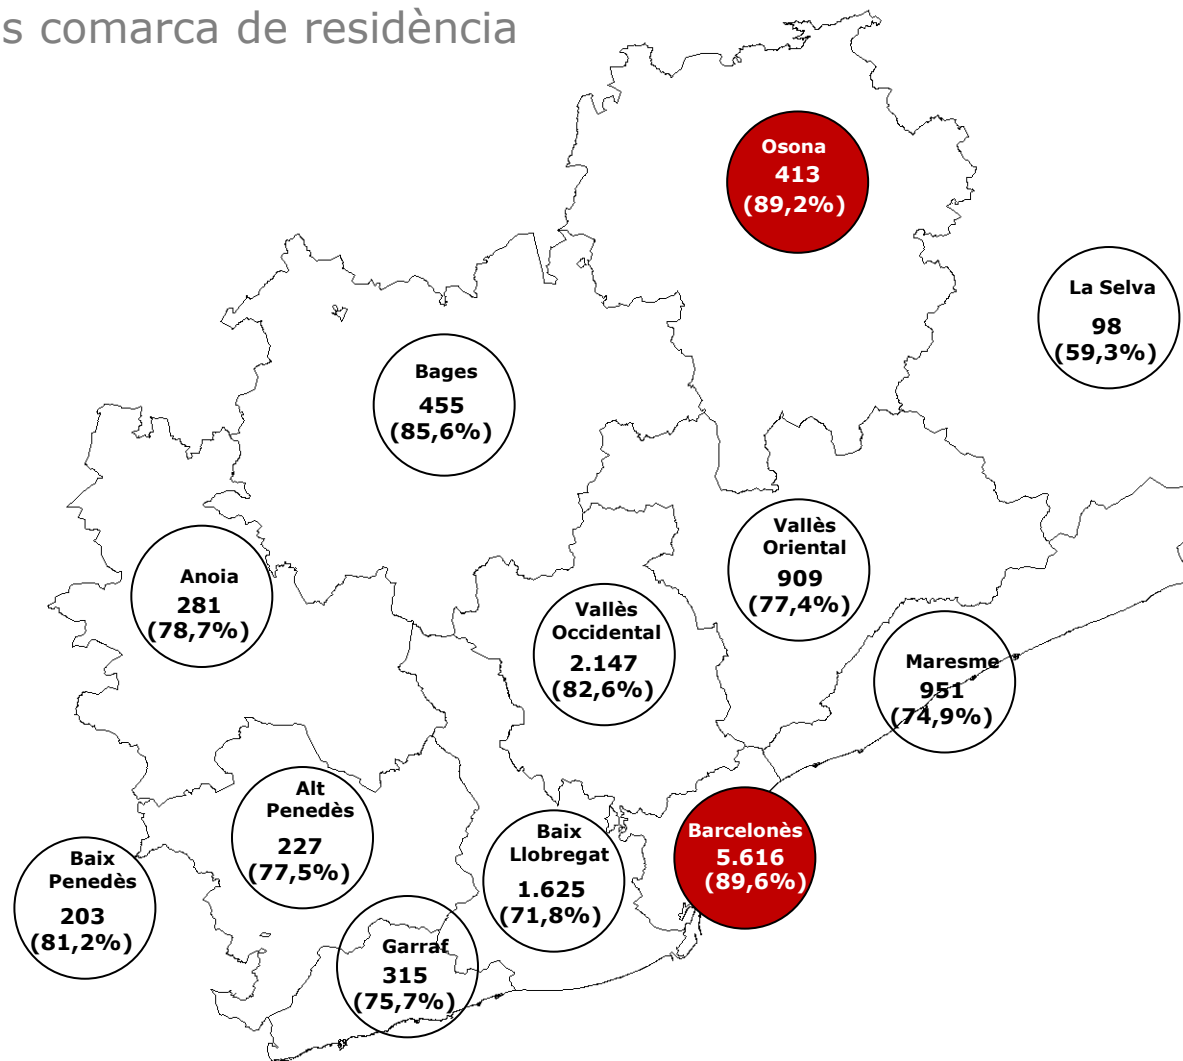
s comarca de residència

Osona
413
(89,2%)

La Selva
98
(59,3%)

Bages
455
(85,6%)

Vallès Oriental
909
(77,4%)

Anoia
281
(78,7%)

Vallès Occidental
2.147
(82,6%)

Maresme
951
(74,9%)

Alt Penedès
227
(77,5%)

Baix Llobregat
1.625
(71,8%)

Barcelonès
5.616
(89,6%)

Baix Penedès
203
(81,2%)

Garraf
315
(75,7%)